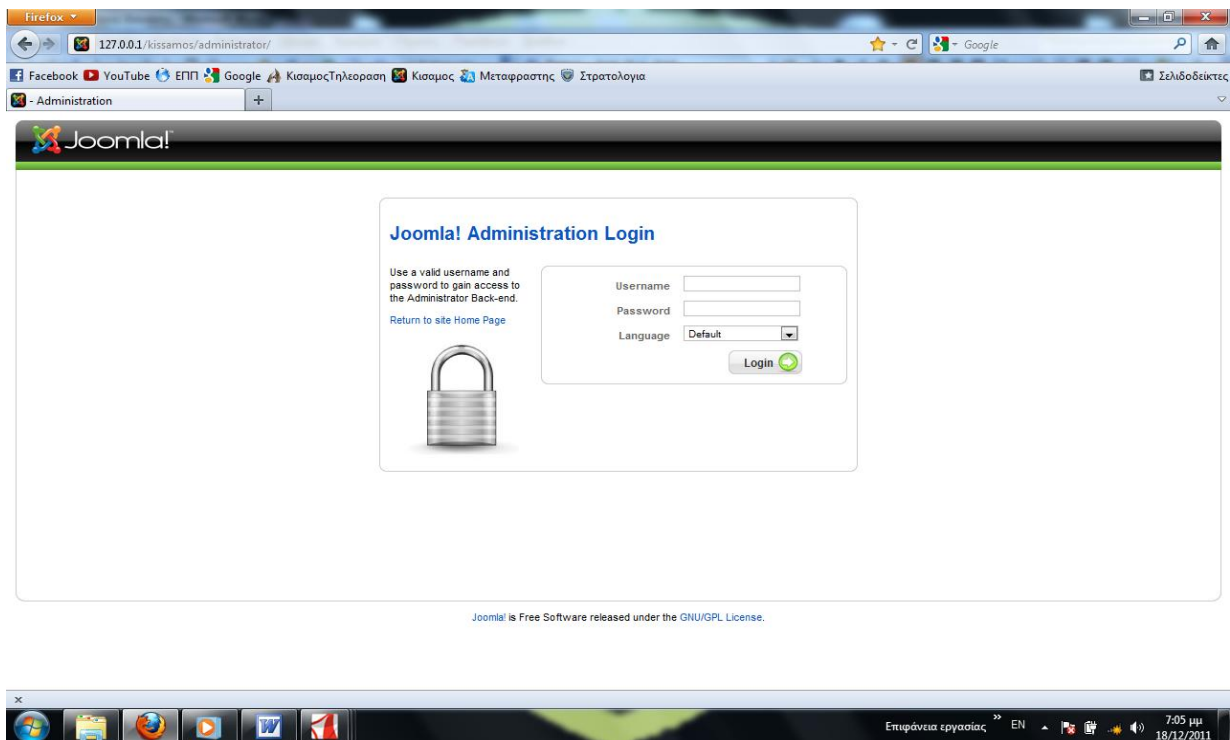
Firefox

127.0.0.1/kissamos/administrator/

Google

Facebook YouTube ΕΠΠ Google ΚισαμοςΤηλεοραση Κισαμος Μεταφραστης Στρατολογια

Σελιδοδείκτες

- Administration

Joomla!

Joomla! Administration Login

Use a valid username and password to gain access to the Administrator Back-end.

Return to site Home Page

Username

Password

Language Default

Login

Joomla! is Free Software released under the GNU/GPL License.

×

Επιφάνεια εργασίας EN 7:05 μμ 18/12/2011